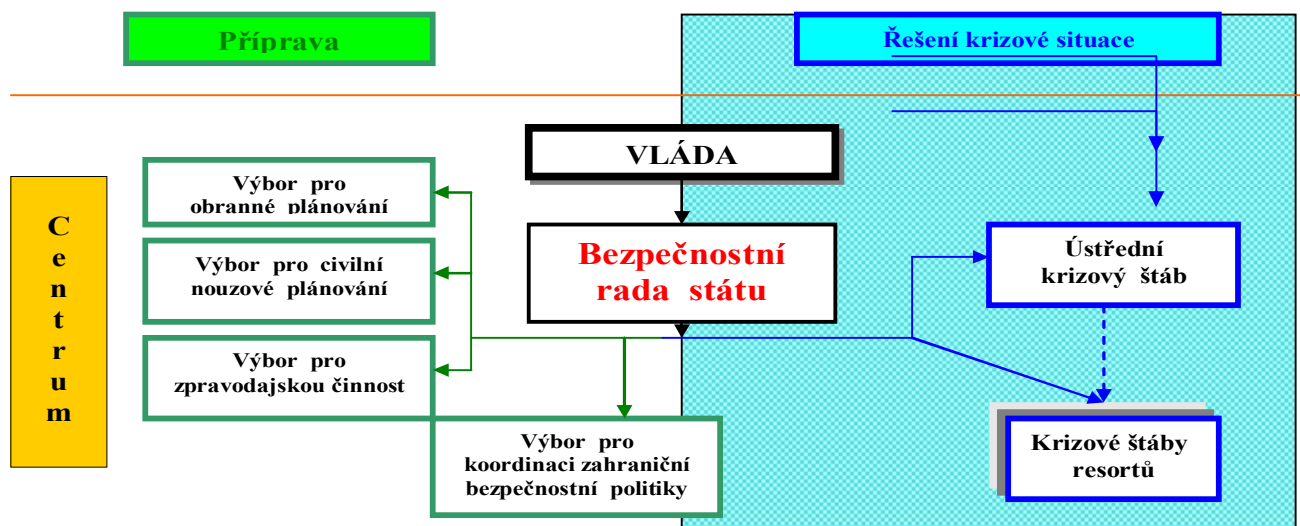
Příprava

Řešení krizové situace

C e n t r u m

VLÁDA

Výbor pro obranné plánování

Výbor pro civilní nouzové plánování

Výbor pro zpravodajskou činnost

Bezpečnostní rada státu

Ústřední krizový štáb

Výbor pro koordinaci zahraniční bezpečnostní politiky

Krizové štáby resortů